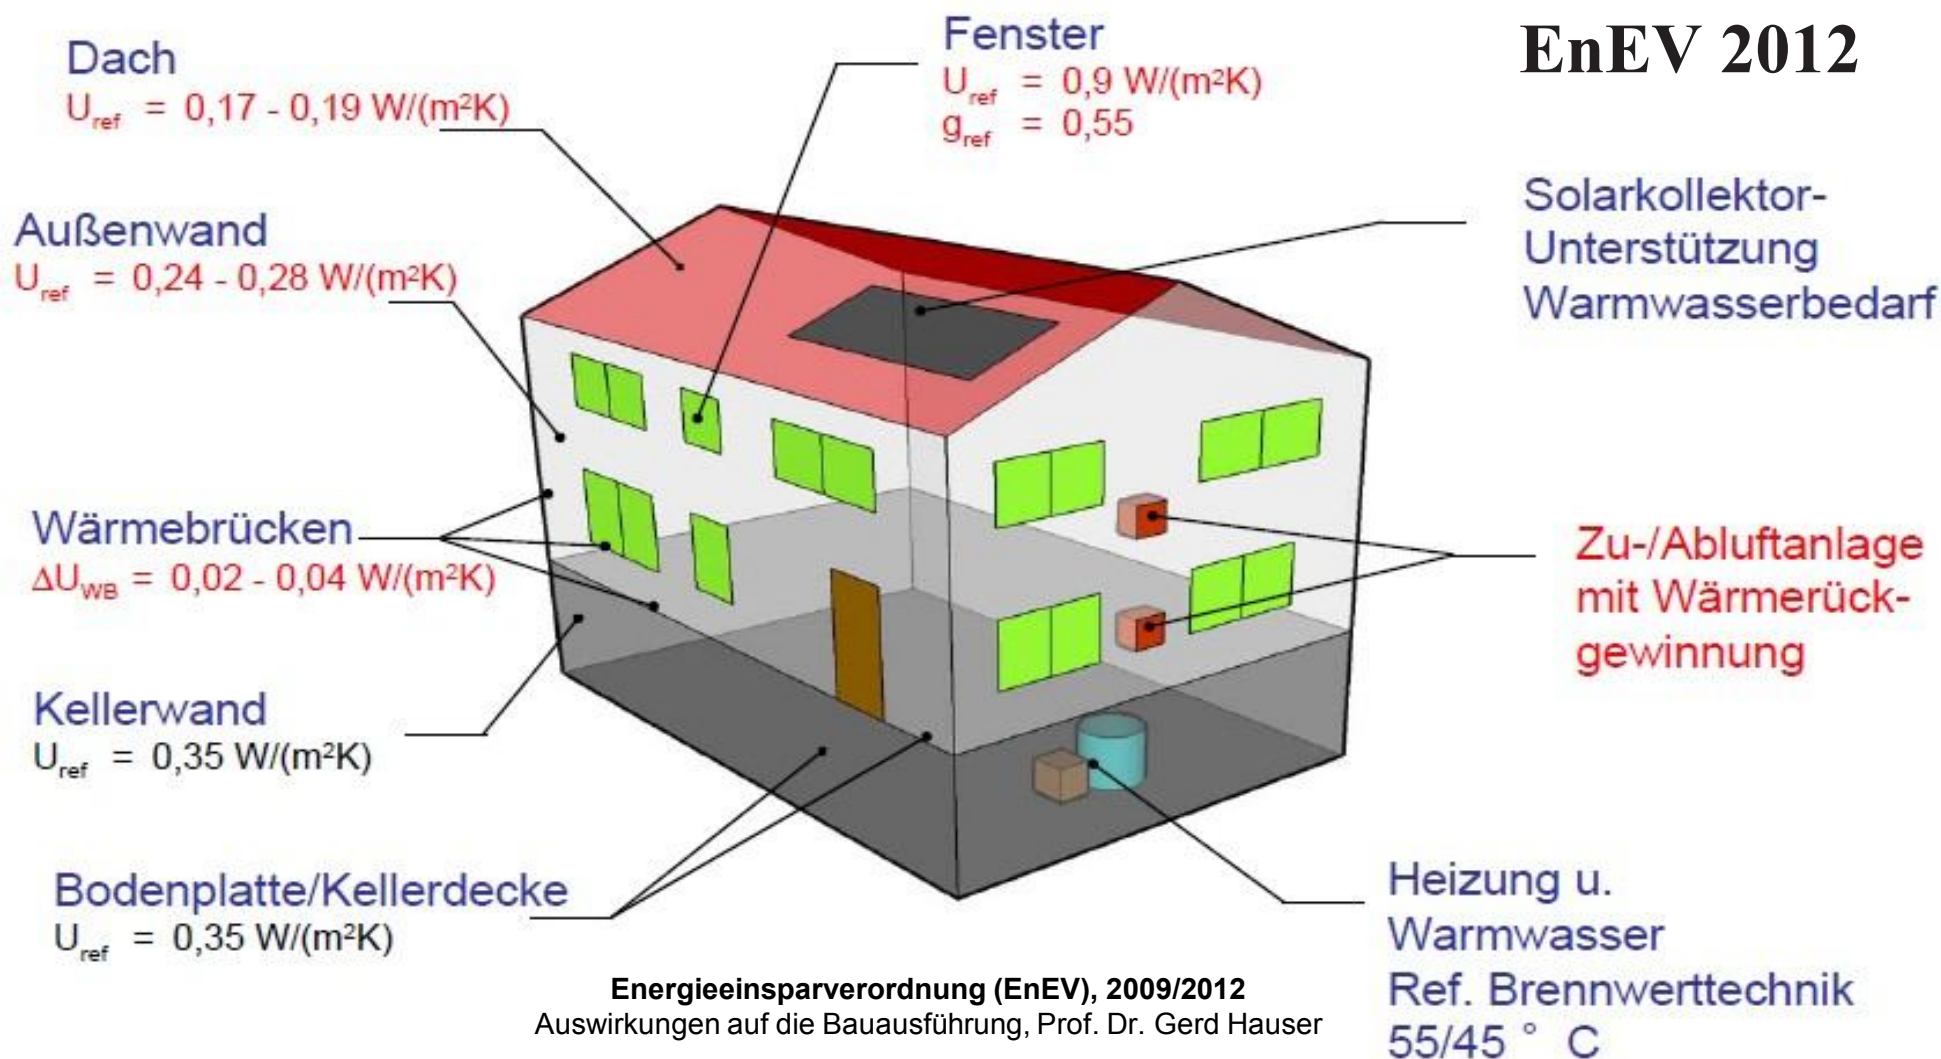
EnEV 2012

Dach
$U_{ref}$ = 0,17 - 0,19 W/(m²K)

Fenster
$U_{ref}$ = 0,9 W/(m²K)
$g_{ref}$ = 0,55

Außenwand
$U_{ref}$ = 0,24 - 0,28 W/(m²K)

Solarkollektor-Unterstützung Warmwasserbedarf

Wärmebrücken
$\Delta U_{WB}$ = 0,02 - 0,04 W/(m²K)

Zu-/Abluftanlage mit Wärmerückgewinnung

Kellerwand
$U_{ref}$ = 0,35 W/(m²K)

Bodenplatte/Kellerdecke
$U_{ref}$ = 0,35 W/(m²K)

Heizung u. Warmwasser
Ref. Brennwerttechnik
55/45 ° C

Energieeinsparverordnung (EnEV), 2009/2012
Auswirkungen auf die Bauausführung, Prof. Dr. Gerd Hauser